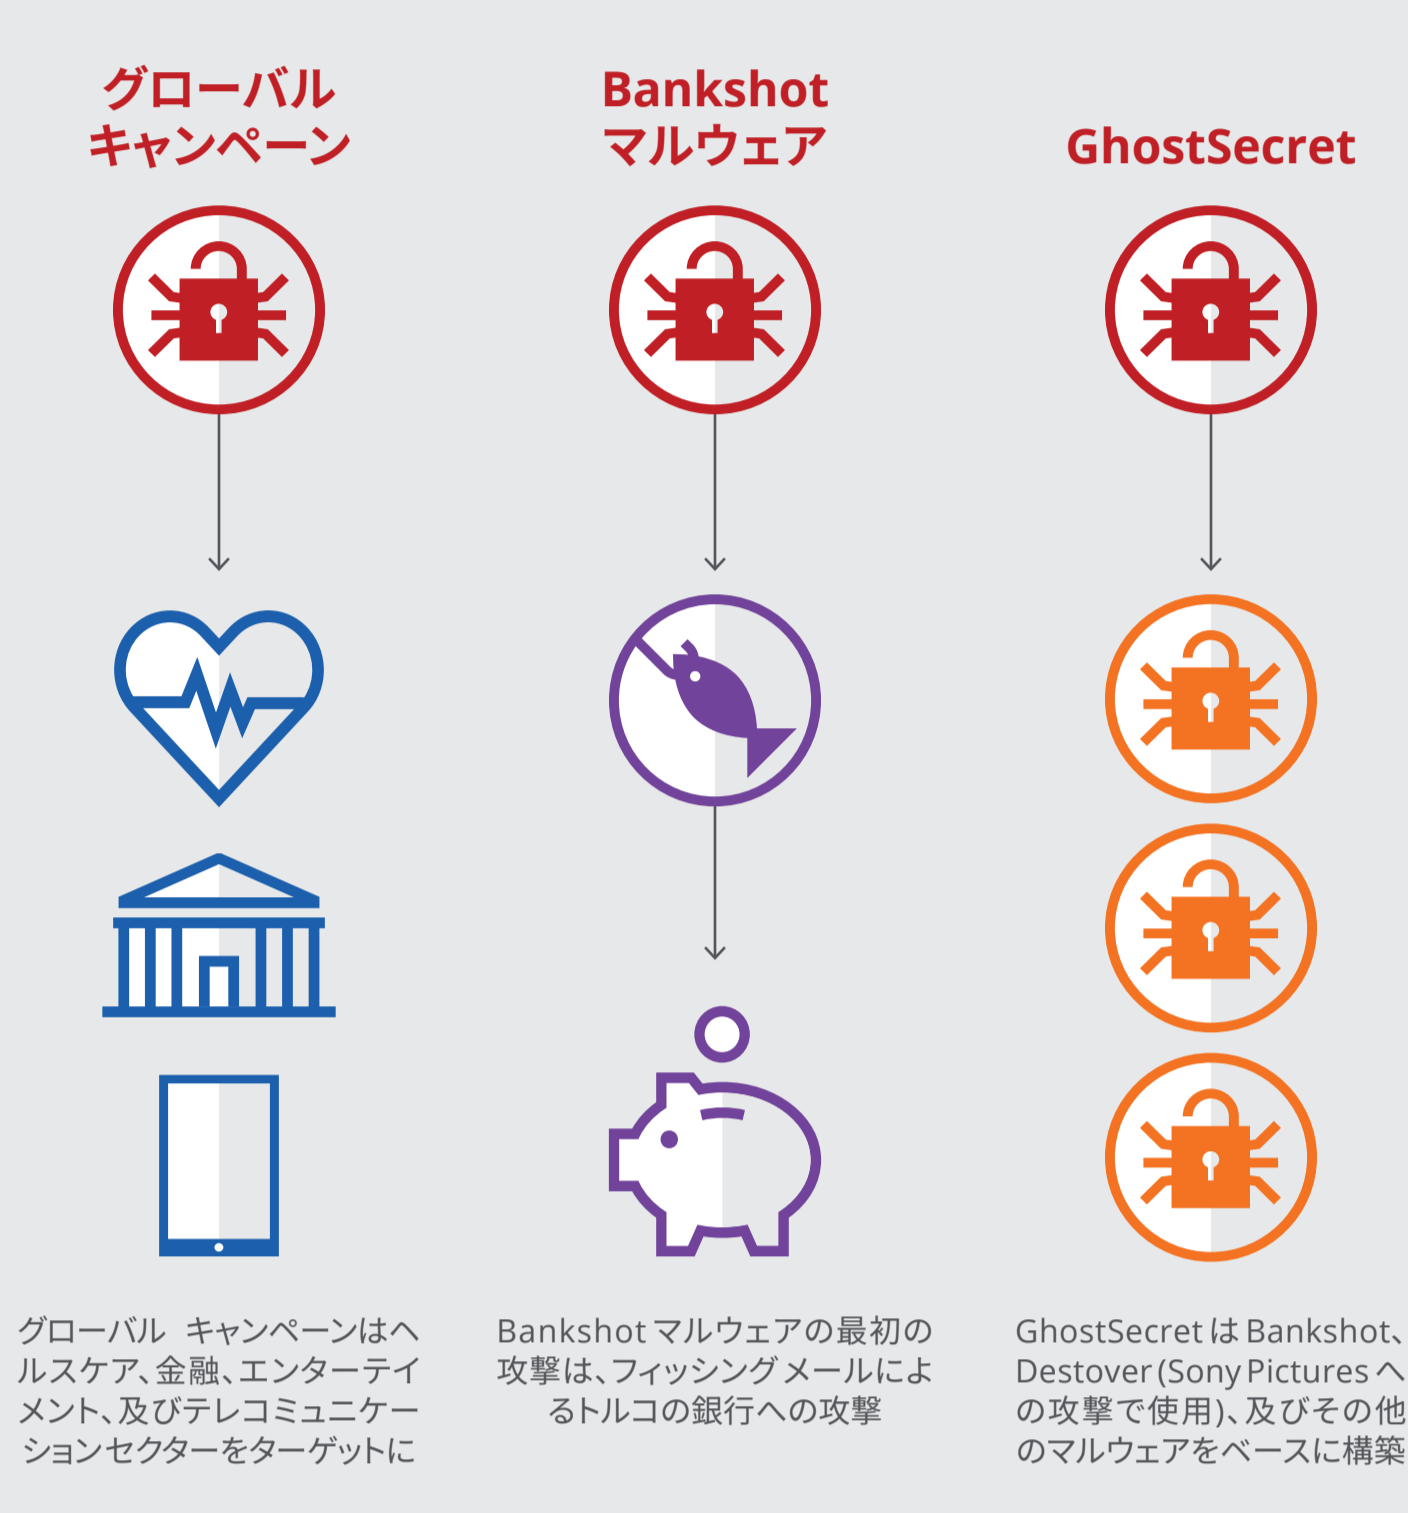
グローバル
キャンペーン

Bankshot
マルウェア

GhostSecret

グローバル キャンペーンはヘルスケア、金融、エンターテイメント、及びテレコミュニケーションセクターをターゲットに

Bankshot マルウェアの最初の攻撃は、フィッシングメールによるトルコの銀行への攻撃

GhostSecret は Bankshot、Destover (Sony Pictures への攻撃で使用)、及びその他のマルウェアをベースに構築